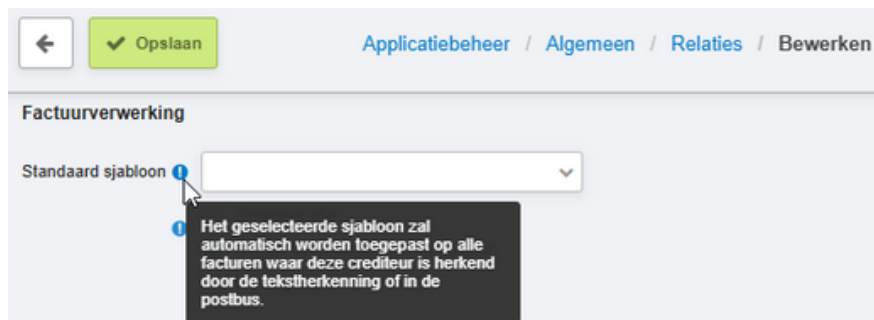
Opslaan

Applicatiebeheer / Algemeen / Relaties / Bewerken

Factuurverwerking

Standaard sjabloon

Het geselecteerde sjabloon zal automatisch worden toegepast op alle facturen waar deze crediteur is herkend door de tekstherkenning of in de postbus.